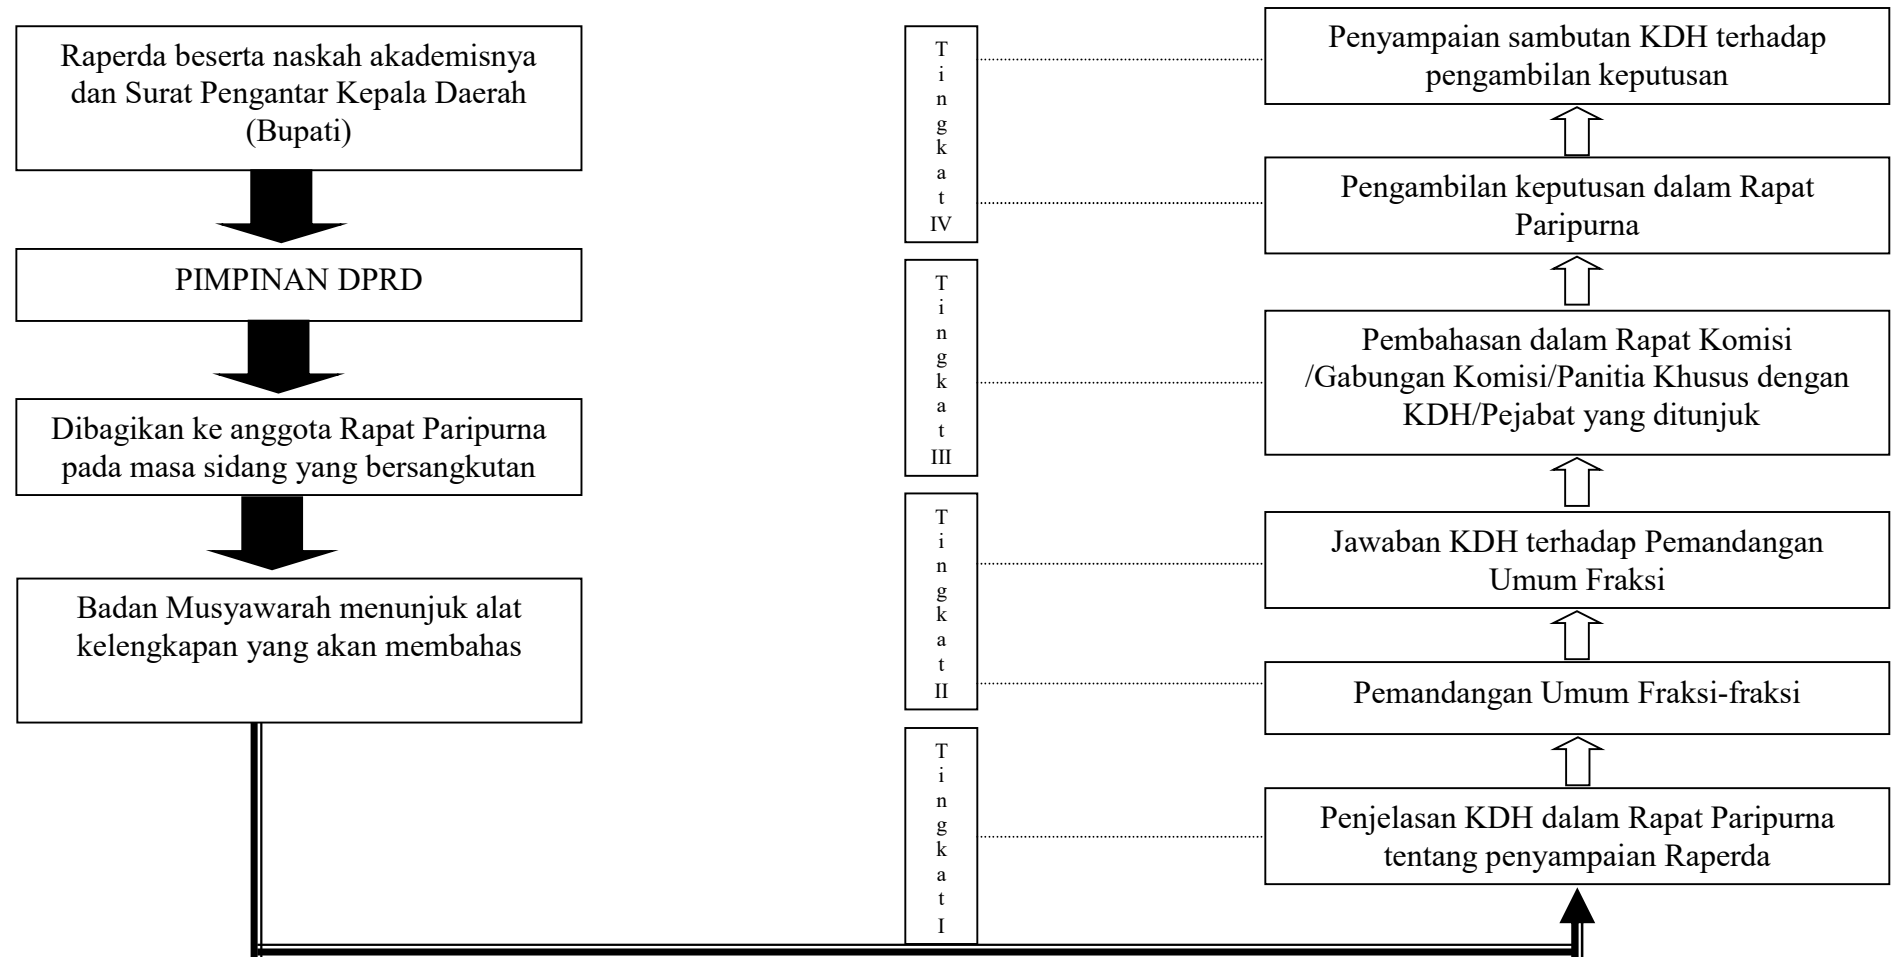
Raperda beserta naskah akademisnya dan Surat Pengantar Kepala Daerah (Bupati)

PIMPINAN DPRD

Dibagikan ke anggota Rapat Paripurna pada masa sidang yang bersangkutan

Badan Musyawarah menunjuk alat kelengkapan yang akan membahas

Tingkat IV

Tingkat III

Tingkat II

Tingkat I

Penyampaian sambutan KDH terhadap pengambilan keputusan

Pengambilan keputusan dalam Rapat Paripurna

Pembahasan dalam Rapat Komisi /Gabungan Komisi/Panitia Khusus dengan KDH/Pejabat yang ditunjuk

Jawaban KDH terhadap Pemandangan Umum Fraksi

Pemandangan Umum Fraksi-fraksi

Penjelasan KDH dalam Rapat Paripurna tentang penyampaian Raperda